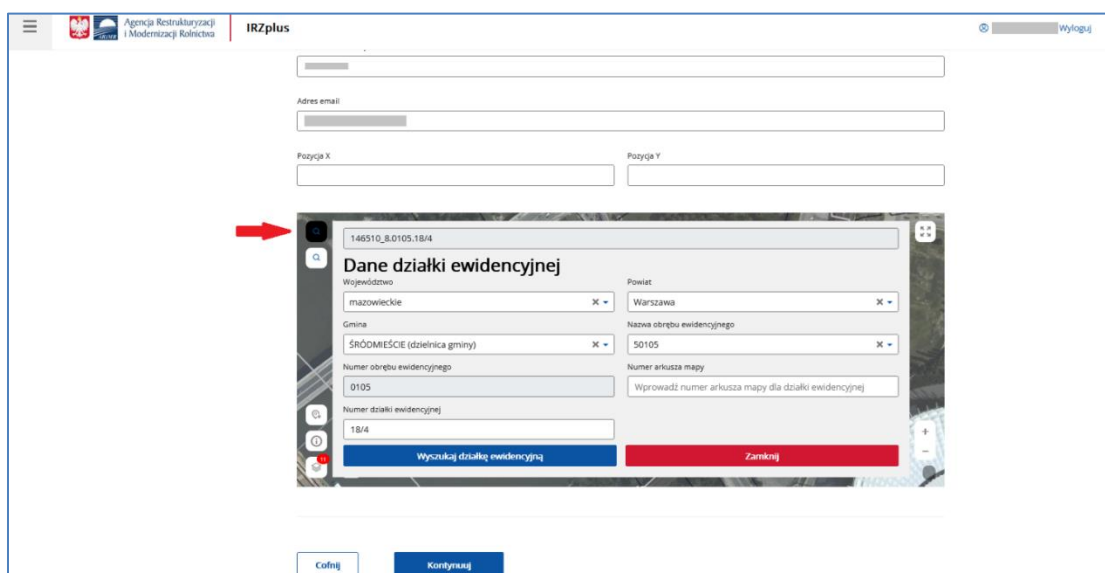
Agencja Restrukturyzacji i Modernizacji Rolnictwa

IRZplus

Wyloguj

Adres email

Pozycja X

Pozycja Y

146510_8.0105.18/4

Dane działki ewidencyjnej

Województwo

mazowieckie

Powiat

Warszawa

Gmina

ŚRÓDMIEŚCIE (dzielnica gminy)

Nazwa obrębu ewidencyjnego

50105

Numer obrębu ewidencyjnego

0105

Numer arkusza mapy

Wprowadź numer arkusza mapy dla działki ewidencyjnej

Numer działki ewidencyjnej

18/4

Wyszukaj działkę ewidencyjną

Zamknij

11

+

−

Cofnij

Kontynuuj